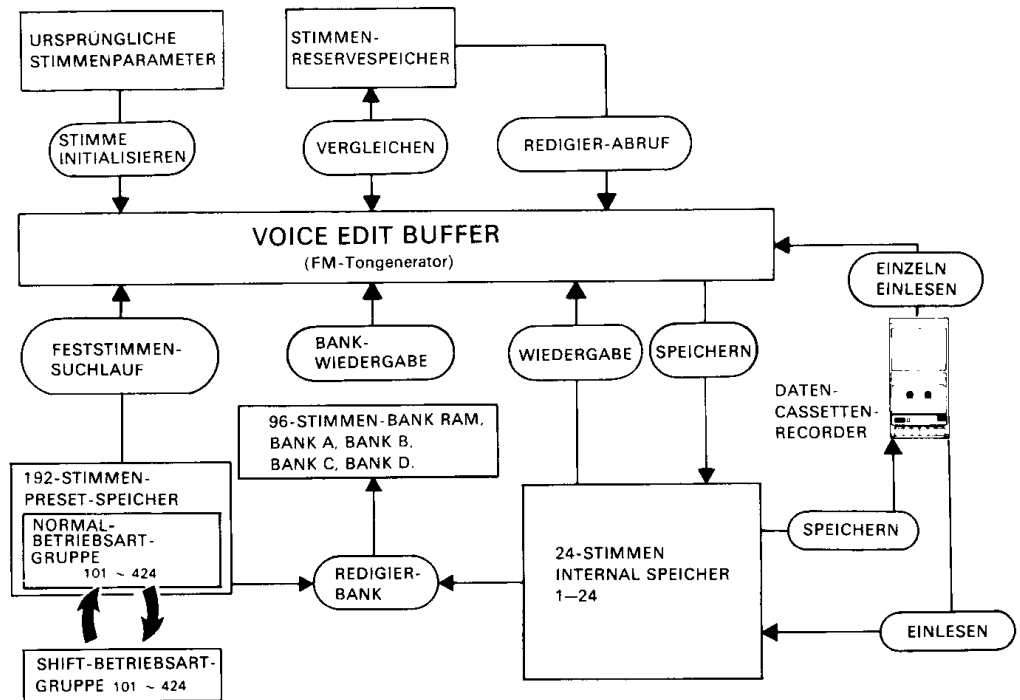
URSPRÜNGLICHE STIMMENPARAMETER

STIMMEN-RESERVESPEICHER

STIMME INITIALISIEREN

VERGLEICHEN

REDIGIER-ABRUF

VOICE EDIT BUFFER
(FM-Tongenerator)

EINZELN EINLESEN

FESTSTIMMEN-SUCHLAUF

BANK-WIEDERGABE

WIEDERGABE

SPEICHERN

DATEN-CASSETTEN-RECORDER

96-STIMMEN-BANK RAM, BANK A, BANK B, BANK C, BANK D.

192-STIMMEN-PRESET-SPEICHER

NORMAL-BETRIEBSART-GRUPPE
101 ~ 424

REDIGIER-BANK

24-STIMMEN INTERNAL SPEICHER 1—24

SPEICHERN

EINLESEN

SHIFT-BETRIEBSART-GRUPPE 101 ~ 424